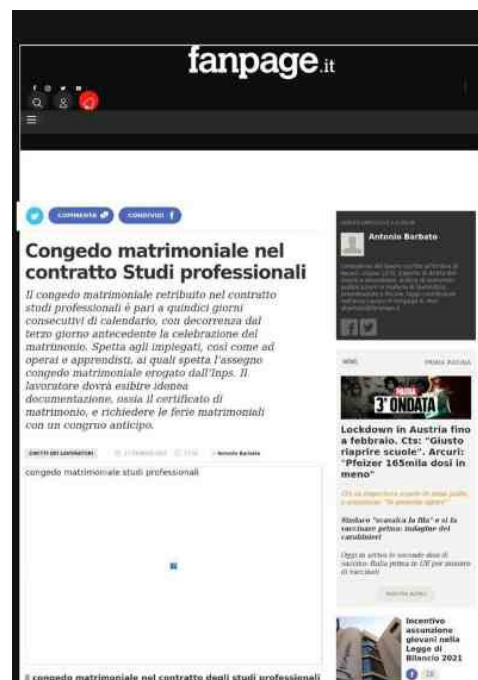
fanpage.it

COMMENTA CONDIVIDI

Congedo matrimoniale nel contratto Studi professionali

Il congedo matrimoniale retribuito nel contratto studi professionali è pari a quindici giorni consecutivi di calendario, con decorrenza dal terzo giorno antecedente la celebrazione del matrimonio. Spetta agli impiegati, così come ad operai e apprendisti, ai quali spetta l'assegno congedo matrimoniale erogato dall'Inps. Il lavoratore dovrà esibire idonea documentazione, ossia il certificato di matrimonio, e richiedere le ferie matrimoniali con un congruo anticipo.

DIRITTI DEI LAVORATORI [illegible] Antonio Barbato

congedo matrimoniale studi professionali

Il congedo matrimoniale nel contratto degli studi professionali

Antonio Barbato

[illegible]

NEWS PRIMA PAGINA

3° ONDATA

Lockdown in Austria fino a febbraio. Cts: "Giusto riaprire scuole". Arcuri: "Pfeizer 165mila dosi in meno"

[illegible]

Sindaco "scavalca la fila" e si fa vaccinare prima: indagine dei carabinieri

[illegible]

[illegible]

Incentivo assunzione giovani nella Legge di Bilancio 2021